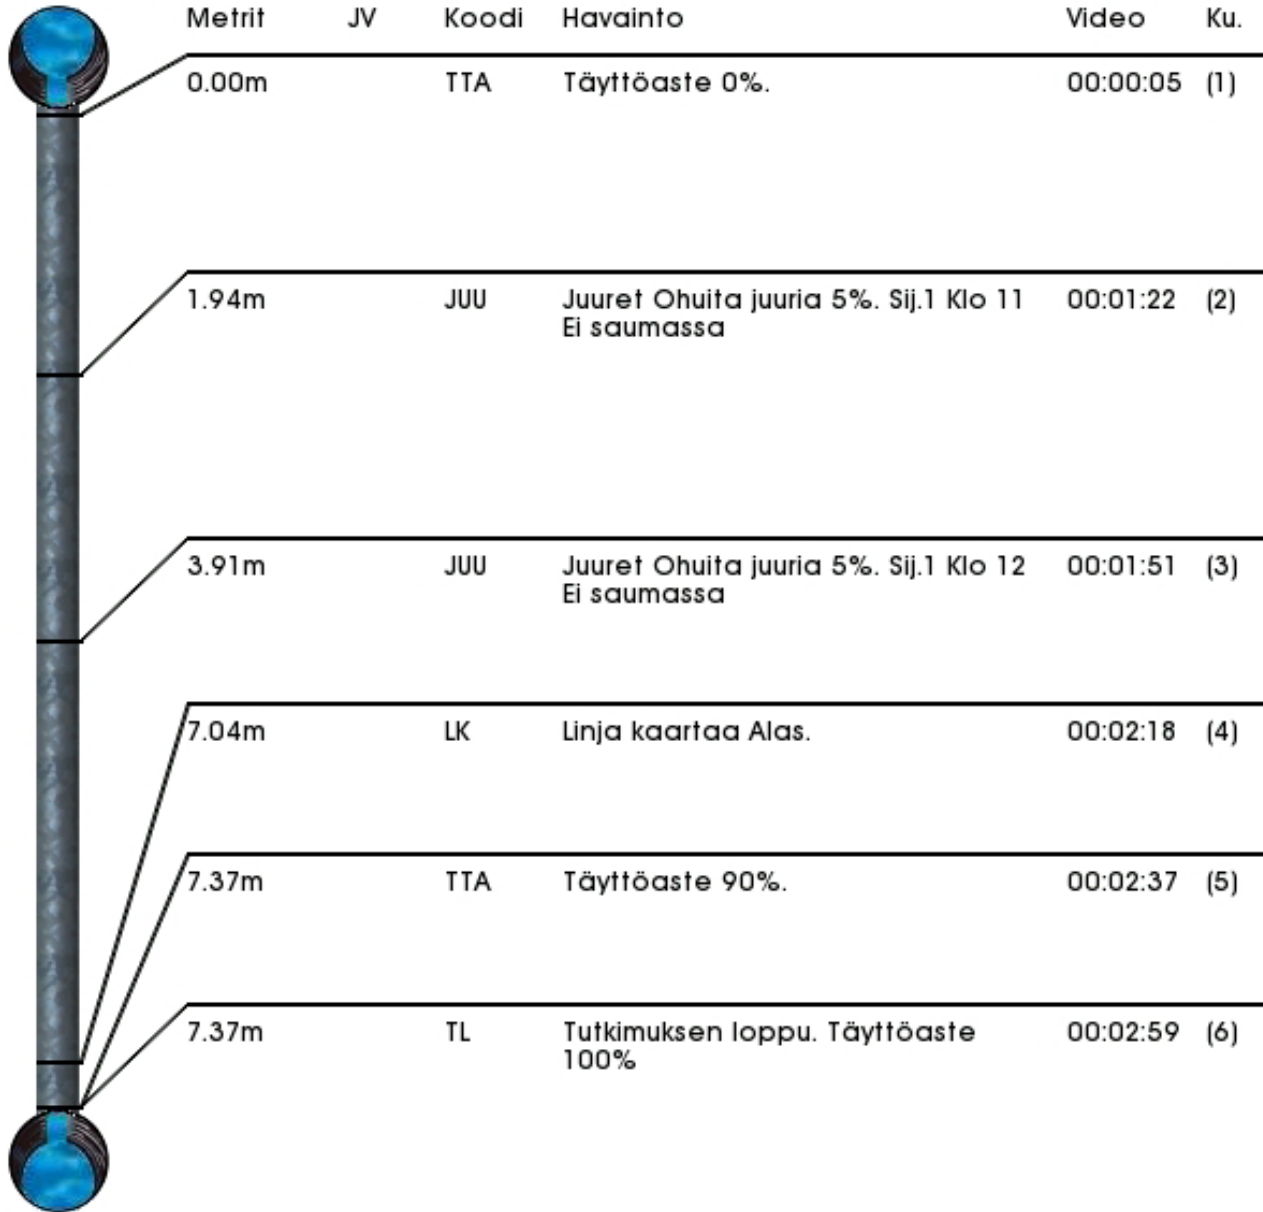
| Metrit | JV | Koodi | Havainto | Video | Ku. |
|---|---|---|---|---|---|
| 0.00m | | TTA | Täyttöaste 0%. | 00:00:05 | (1) |
| 1.94m | | JUU | Juuret Ohuita juuria 5%. Sij.1 Klo 11 Ei saumassa | 00:01:22 | (2) |
| 3.91m | | JUU | Juuret Ohuita juuria 5%. Sij.1 Klo 12 Ei saumassa | 00:01:51 | (3) |
| 7.04m | | LK | Linja kaartaa Alas. | 00:02:18 | (4) |
| 7.37m | | TTA | Täyttöaste 90%. | 00:02:37 | (5) |
| 7.37m | | TL | Tutkimuksen loppu. Täyttöaste 100% | 00:02:59 | (6) |